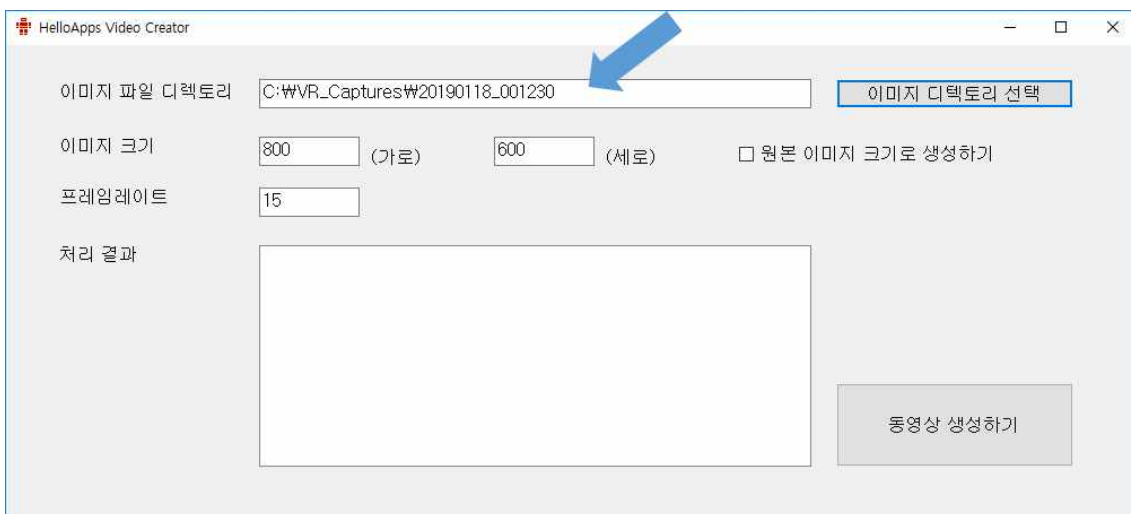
HelloApps Video Creator

이미지 파일 디렉토리 C:₩VR_Captures₩20190118_001230 이미지 디렉토리 선택

이미지 크기 800 (가로) 600 (세로) ☐ 원본 이미지 크기로 생성하기

프레임레이트 15

처리 결과

동영상 생성하기